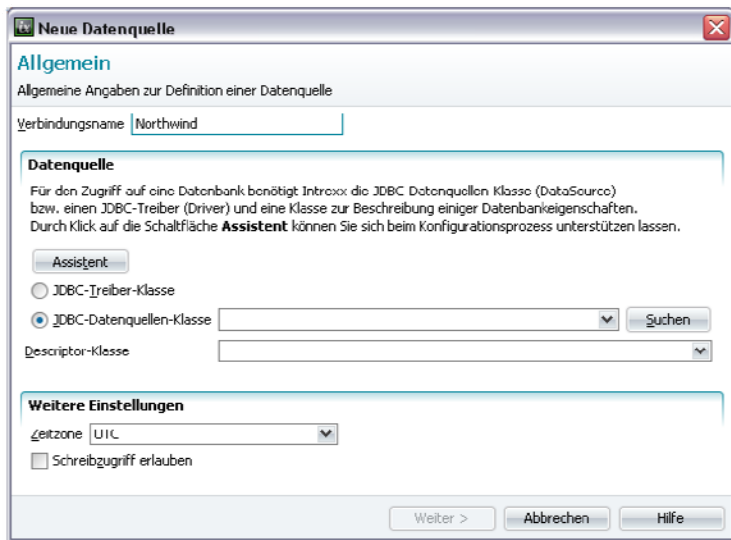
Neue Datenquelle

Allgemein

Allgemeine Angaben zur Definition einer Datenquelle

Verbindungsname Northwind

Datenquelle

Für den Zugriff auf eine Datenbank benötigt Intrexx die JDBC Datenquellen Klasse (DataSource) bzw. einen JDBC-Treiber (Driver) und eine Klasse zur Beschreibung einiger Datenbankeigenschaften. Durch Klick auf die Schaltfläche **Assistent** können Sie sich beim Konfigurationsprozess unterstützen lassen.

Assistent

JDBC-Treiber-Klasse

JDBC-Datenquellen-Klasse

Suchen

Descriptor-Klasse

Weitere Einstellungen

Zeitzone UTC

Schreibzugriff erlauben

Weiter >

Abbrechen

Hilfe